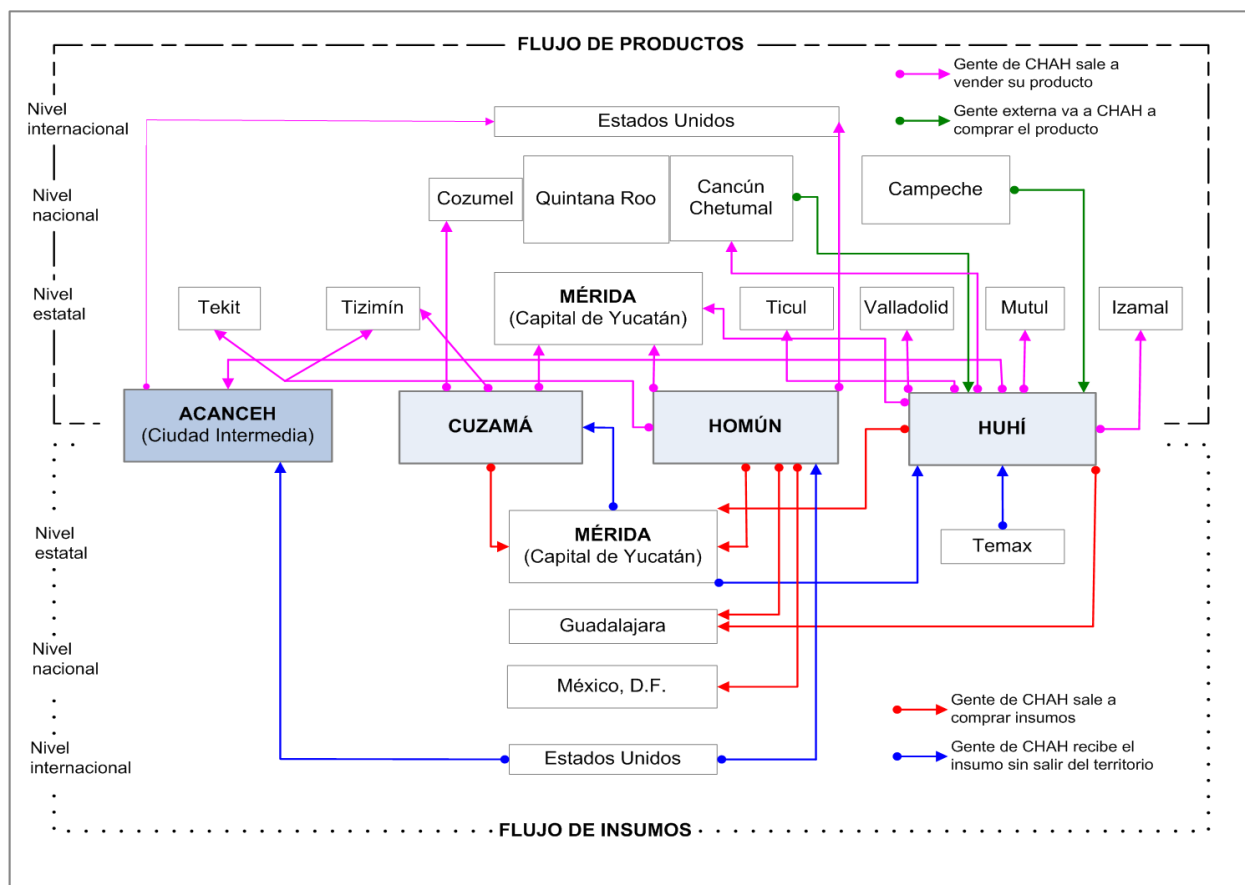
FLUJO DE PRODUCTOS

Gente de CHAH sale a vender su producto

Gente externa va a CHAH a comprar el producto

Nivel internacional

Estados Unidos

Nivel nacional

Cozumel

Quintana Roo

Cancún Chetumal

Campeche

Nivel estatal

Tekit

Tizimín

MÉRIDA (Capital de Yucatán)

Ticul

Valladolid

Mutul

Izamal

ACANCEH (Ciudad Intermedia)

CUZAMÁ

HOMÚN

HUHÍ

Nivel estatal

MÉRIDA (Capital de Yucatán)

Temax

Guadalajara

Nivel nacional

México, D.F.

Gente de CHAH sale a comprar insumos

Nivel internacional

Estados Unidos

Gente de CHAH recibe el insumo sin salir del territorio

FLUJO DE INSUMOS